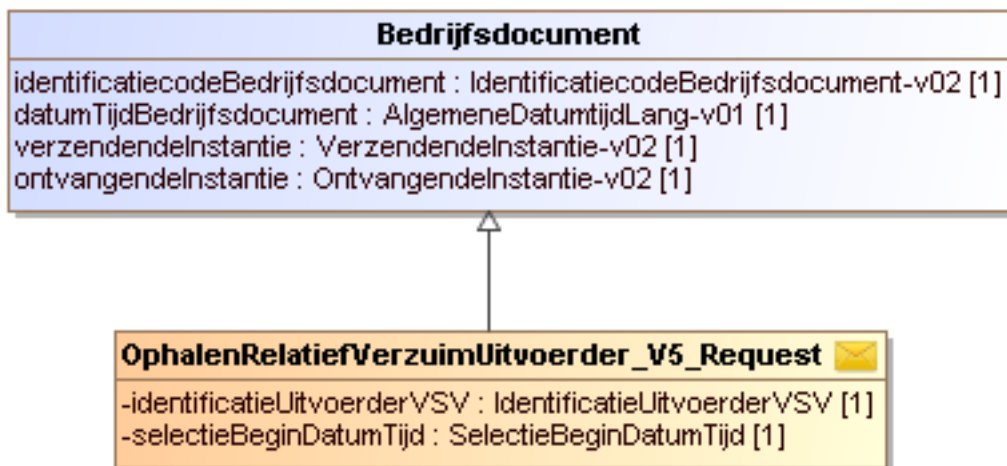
Bedrijfsdocument

identificatiecodeBedrijfsdocument : IdentificatiecodeBedrijfsdocument-v02 [1]
datumTijdBedrijfsdocument : AlgemeneDatumtijdLang-v01 [1]
verzendendeInstantie : VerzendendeInstantie-v02 [1]
ontvangendeInstantie : OntvangendeInstantie-v02 [1]

OphalenRelatiefVerzuimUitvoerder_V5_Request

-identificatieUitvoerderVSV : IdentificatieUitvoerderVSV [1]
-selectieBeginDatumTijd : SelectieBeginDatumTijd [1]